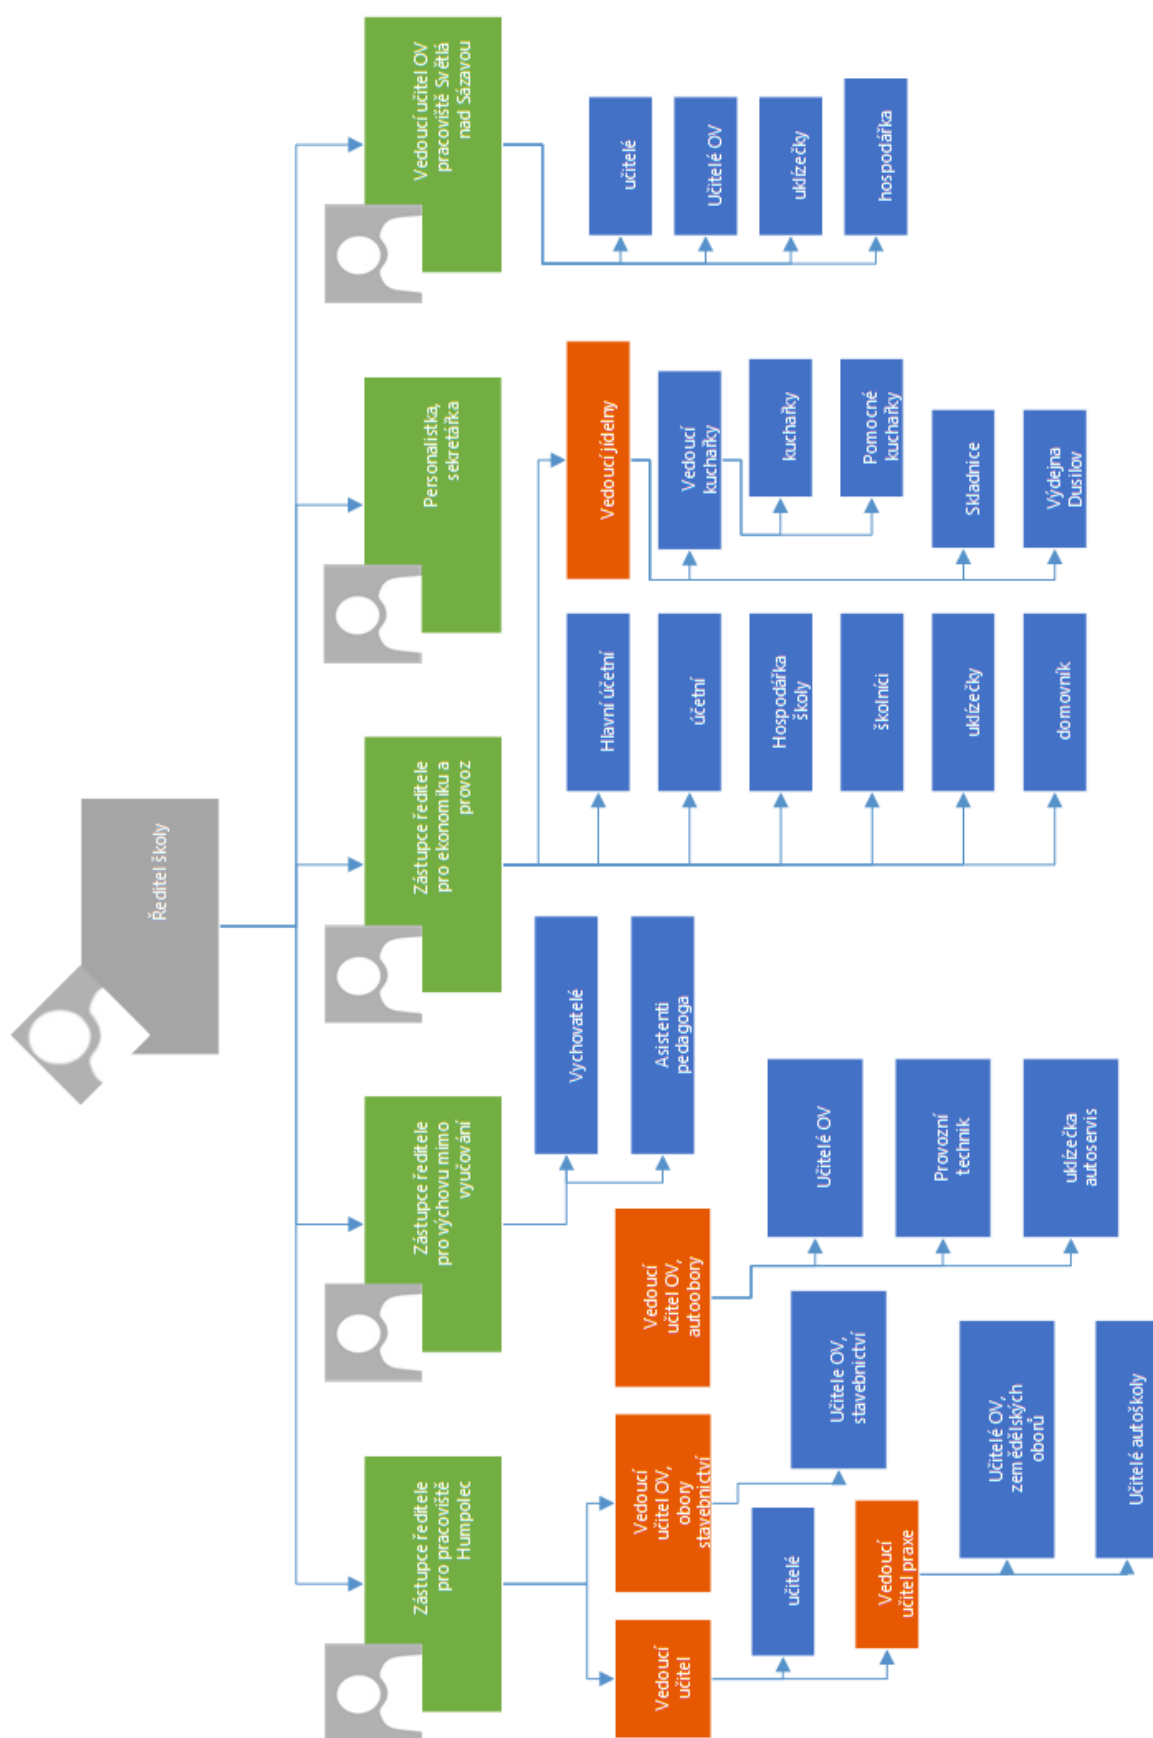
Ředitel školy

Vedoucí učitel OV pracoviště Světlá nad Sázavou

učitelé

Učitelé OV

uklízečky

hospodářka

Personalistka, sekretářka

Vedoucí jídelny

Vedoucí kuchařky

kuchařky

Pomocné kuchařky

Skladnice

Výdejna Dusilov

Zástupce ředitele pro ekonomiku a provoz

Hlavní účetní

účetní

Hospodářka školy

školníci

uklízečky

domovník

Zástupce ředitele pro výchovu mimo vyučování

Vychovatelé

Asistenti pedagoga

Vedoucí učitel OV, autoobory

Učitelé OV

Provozní technik

uklízečka autoservis

Zástupce ředitele pro pracoviště Humpolec

Vedoucí učitel OV, obory stavebnictví

Učitele OV, stavebnictví

Vedoucí učitel

učitelé

Vedoucí učitel praxe

Učitelé OV, zemědělských oborů

Učitelé autoškoly